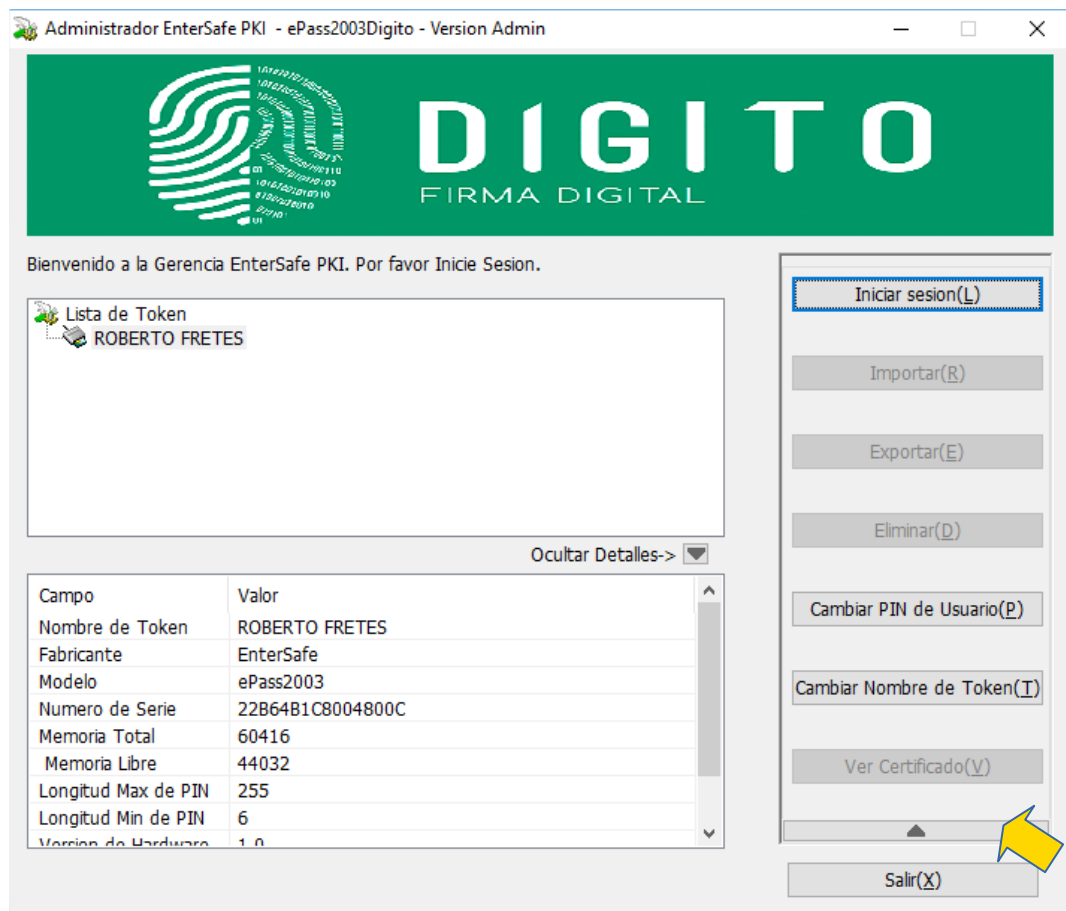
Administrador EnterSafe PKI - ePass2003Digito - Version Admin

DIGITO
FIRMA DIGITAL

Bienvenido a la Gerencia EnterSafe PKI. Por favor Inicie Sesion.

Lista de Token
ROBERTO FRETES

Ocultar Detalles->

| Campo | Valor |
|---|---|
| Nombre de Token | ROBERTO FRETES |
| Fabricante | EnterSafe |
| Modelo | ePass2003 |
| Numero de Serie | 22B64B1C8004800C |
| Memoria Total | 60416 |
| Memoria Libre | 44032 |
| Longitud Max de PIN | 255 |
| Longitud Min de PIN | 6 |
| Version de Hardware | 1.0 |

Iniciar sesion(L)

Importar(R)

Exportar(E)

Eliminar(D)

Cambiar PIN de Usuario(P)

Cambiar Nombre de Token(T)

Ver Certificado(V)

Salir(X)